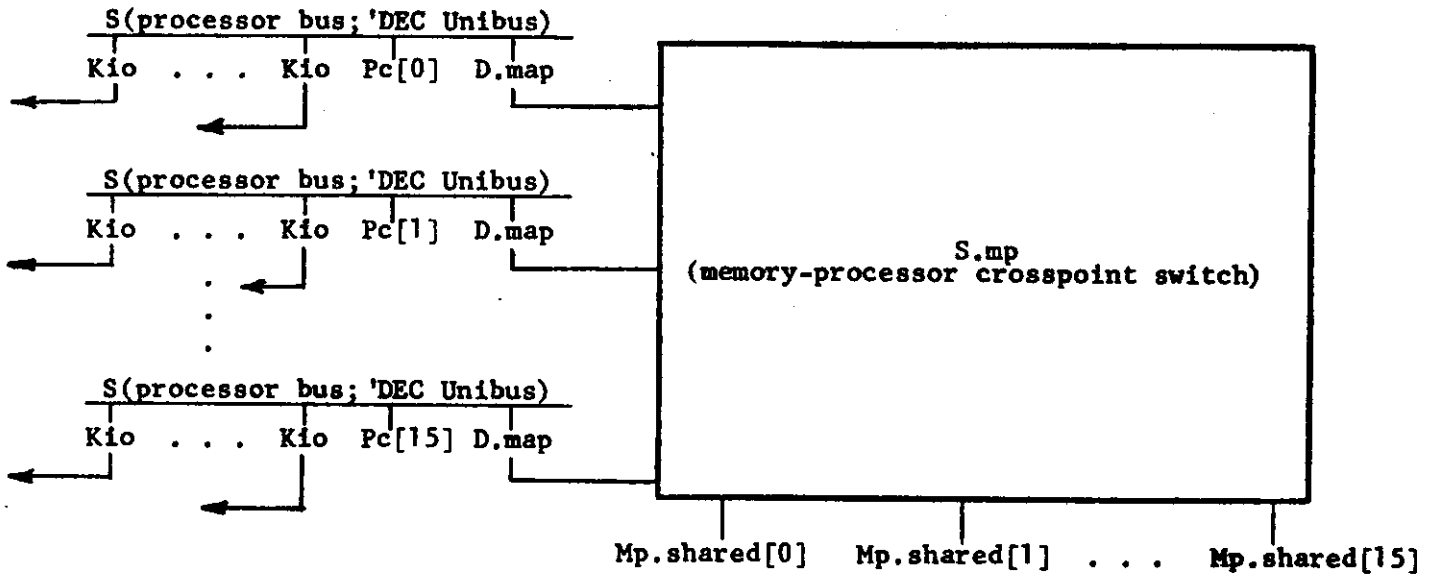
S(processor bus; 'DEC Unibus)
Kio . . . Kio Pc[0] D.map

S(processor bus; 'DEC Unibus)
Kio . . . Kio Pc[1] D.map

S(processor bus; 'DEC Unibus)
Kio . . . Kio Pc[15] D.map

S.mp
(memory-processor crosspoint switch)

Mp.shared[0] Mp.shared[1] . . . Mp.shared[15]